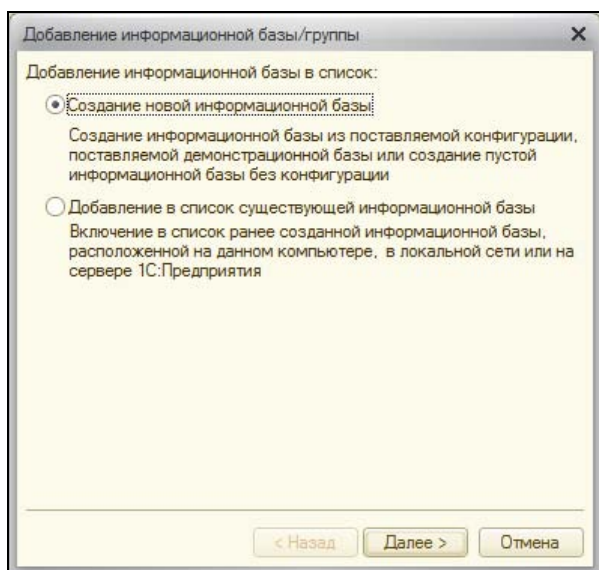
Добавление информационной базы/группы

Добавление информационной базы в список:

Создание новой информационной базы

Создание информационной базы из поставляемой конфигурации, поставляемой демонстрационной базы или создание пустой информационной базы без конфигурации

Добавление в список существующей информационной базы

Включение в список ранее созданной информационной базы, расположенной на данном компьютере, в локальной сети или на сервере 1С:Предприятия

< Назад

Далее >

Отмена